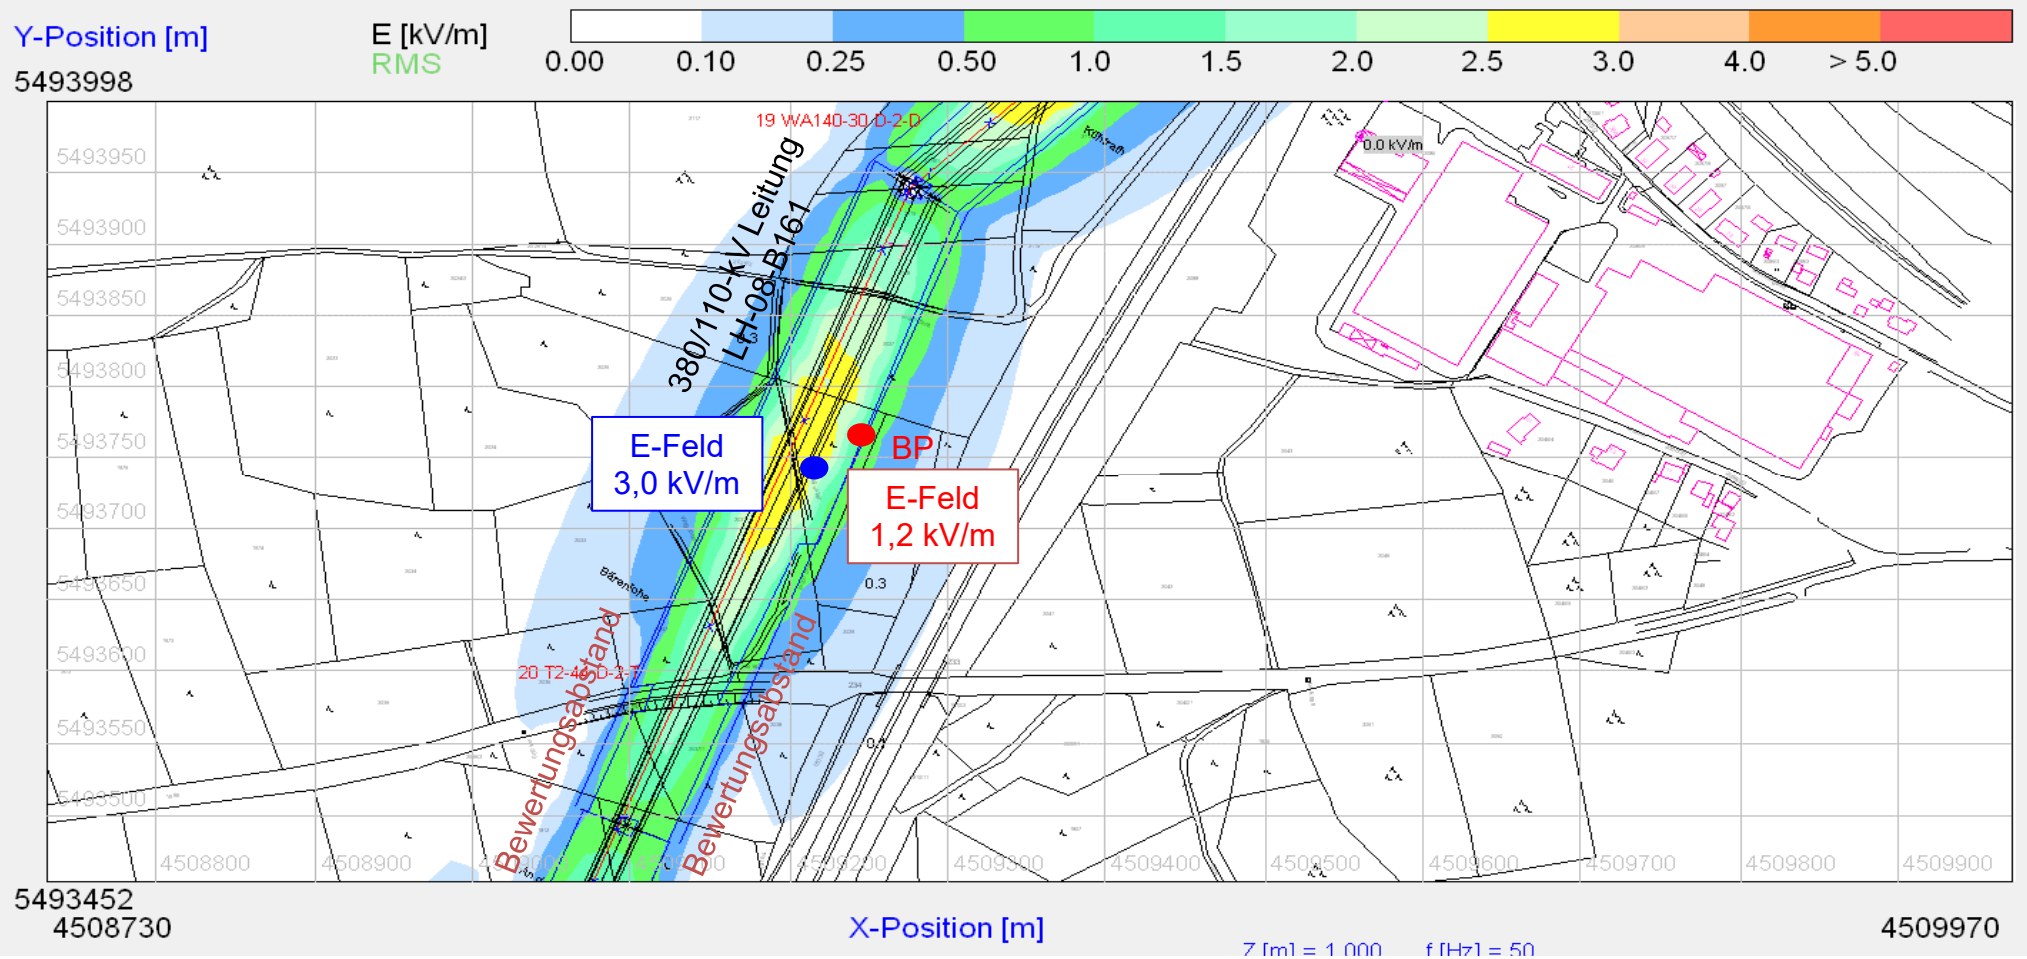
Y-Position [m]
5493998

E [kV/m]
RMS

| 0.00 | 0.10 | 0.25 | 0.50 | 1.0 | 1.5 | 2.0 | 2.5 | 3.0 | 4.0 | > 5.0 |
|---|---|---|---|---|---|---|---|---|---|---|

19 WA140-30-D-2-D
0.0 kV/m
5493950
5493900
5493850
5493800
5493750
5493700
5493650
5493600
5493550
5493500

380/110-kV Leitung
LH-08-B161

E-Feld
3,0 kV/m

BP

E-Feld
1,2 kV/m

0.3
0.4
Bärenlohe
20 T2-40-D-2-T
Bewertungsabstand
Bewertungsabstand

4508800 4508900 4509000 4509100 4509200 4509300 4509400 4509500 4509600 4509700 4509800 4509900

5493452
4508730
X-Position [m]
4509970
Z [m] = 1.000 f [Hz] = 50